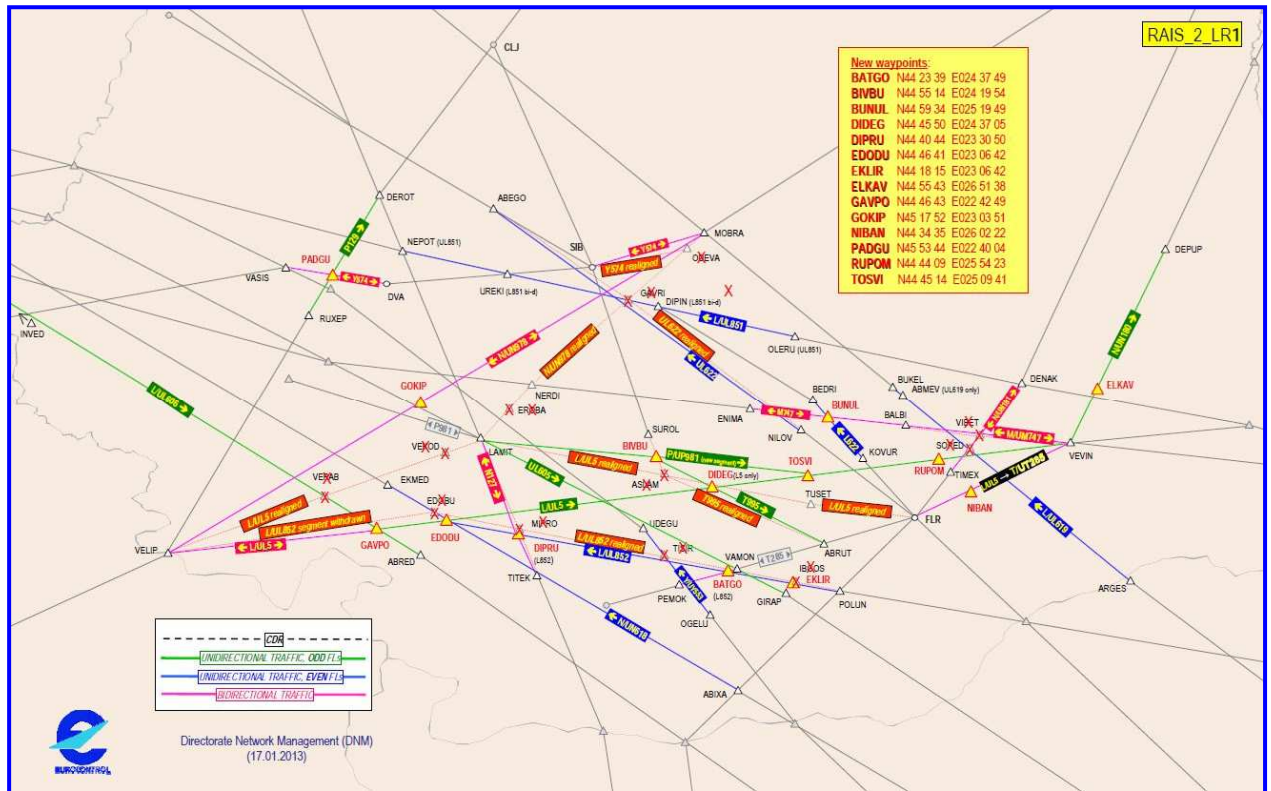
RAIS_2_LR1

New waypoints:

| | | |
|---|---|---|
| BATGO | N44 23 39 | E024 37 49 |
| BIVBU | N44 55 14 | E024 19 54 |
| BUNUL | N44 59 34 | E025 19 49 |
| DIDEG | N44 45 50 | E024 37 05 |
| DIPRU | N44 40 44 | E023 30 50 |
| EDODU | N44 46 41 | E023 06 42 |
| EKLIR | N44 18 15 | E023 06 42 |
| ELKAV | N44 55 43 | E026 51 38 |
| GAVPO | N44 46 43 | E022 42 49 |
| GOKIP | N45 17 52 | E023 03 51 |
| NIBAN | N44 34 35 | E026 02 22 |
| PADGU | N45 53 44 | E022 40 04 |
| RUPOM | N44 44 09 | E025 54 23 |
| TOSVI | N44 45 14 | E025 09 41 |

CLJ
DEROT
ABEGO
SIB
MOBRA
NEPOT (UL851)
PADGU
VASIS
DVA
UREKI (L851 bi-d)
OKEVA
GAVRI
DIPIN (L851 bi-d)
DEPUP
INVED
RUXEP
OLERU (UL851)
DENAK
ELKAV
BEDRI
BUKEL
ABMEV (UL619 only)
GOKIP
NERDI
ERABA
ENIMA
BUNUL
BALBI
VIRET
NILOV
SOKED
VEVIN
VEXOD
LAMIT
SUROL
BIVBU
KOVUR
RUPOM
TIMEX
VEXAB
EKMED
ASKAM
DIDEG (L5 only)
TOSVI
TUSET
EDOBU
EDODU
MIKRO
UDEGU
FLR
NIBAN
VELIP
GAVPO
ABRED
DIPRU (L852)
TITEK
TIXIR
VAMON
ABRUT
IBADOS
EKLIR
BATGO (L852)
PEMOK
GIRAP
POLUN
ARGES
OGELU
ABIXA

Y574
P729
Y574
Y574 realigned
L/UL851
UL622 realigned
UL622
N/UN678
N/UM78 realigned
L/UL606
P981
Y17
M747
L622
UL605
L/UL5 realigned
P/UP981 (new segment)
L/UL5
T995
T995 realigned
L/UL5 realigned
L/UL852 segment withdrawn
L/UL5
L/UL852 realigned
L/UL852
UL863
T285
N/UN616
N/UN180
M/UM747
M/UM747 realigned
L/UL5 → T/UT995
L/UL616

CDR
UNIDIRECTIONAL TRAFFIC, ODD FLs
UNIDIRECTIONAL TRAFFIC, EVEN FLs
BIDIRECTIONAL TRAFFIC

Directorate Network Management (DNM)
(17.01.2013)

EUROCONTROL